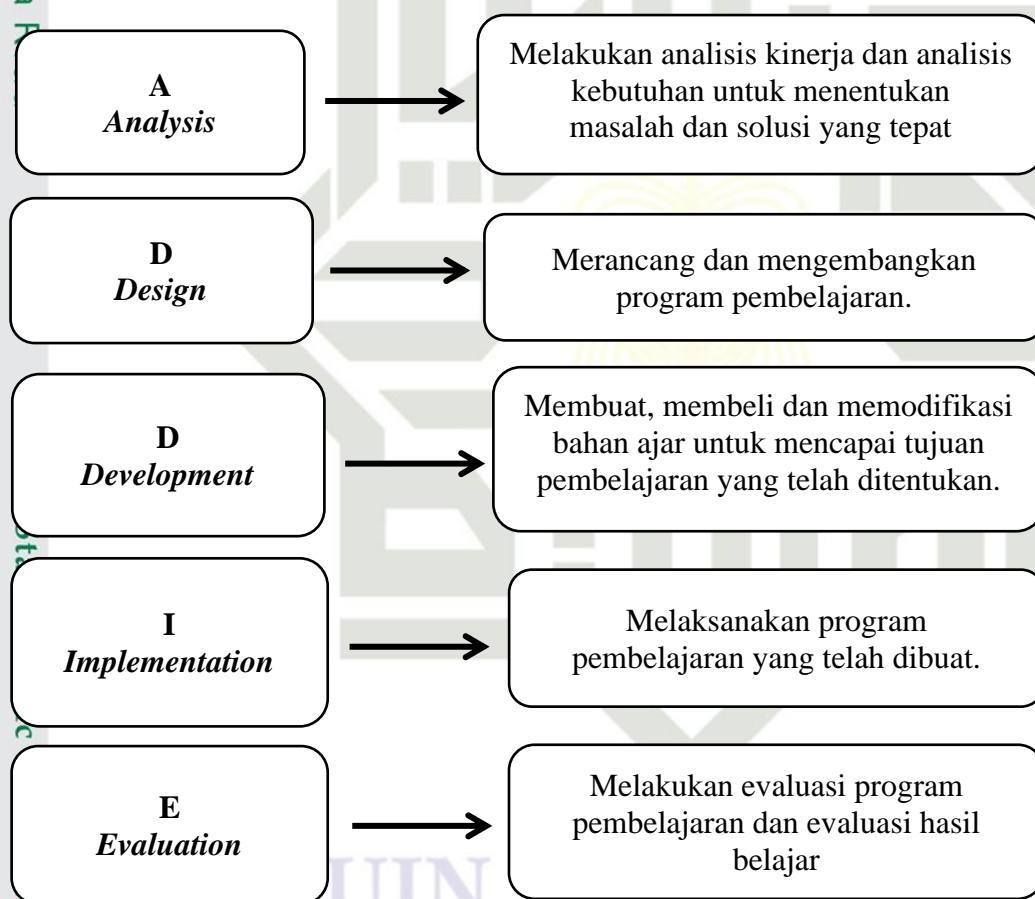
A
*Analysis*

Melakukan analisis kinerja dan analisis kebutuhan untuk menentukan masalah dan solusi yang tepat

D
*Design*

Merancang dan mengembangkan program pembelajaran.

D
*Development*

Membuat, membeli dan memodifikasi bahan ajar untuk mencapai tujuan pembelajaran yang telah ditentukan.

I
*Implementation*

Melaksanakan program pembelajaran yang telah dibuat.

E
*Evaluation*

Melakukan evaluasi program pembelajaran dan evaluasi hasil belajar